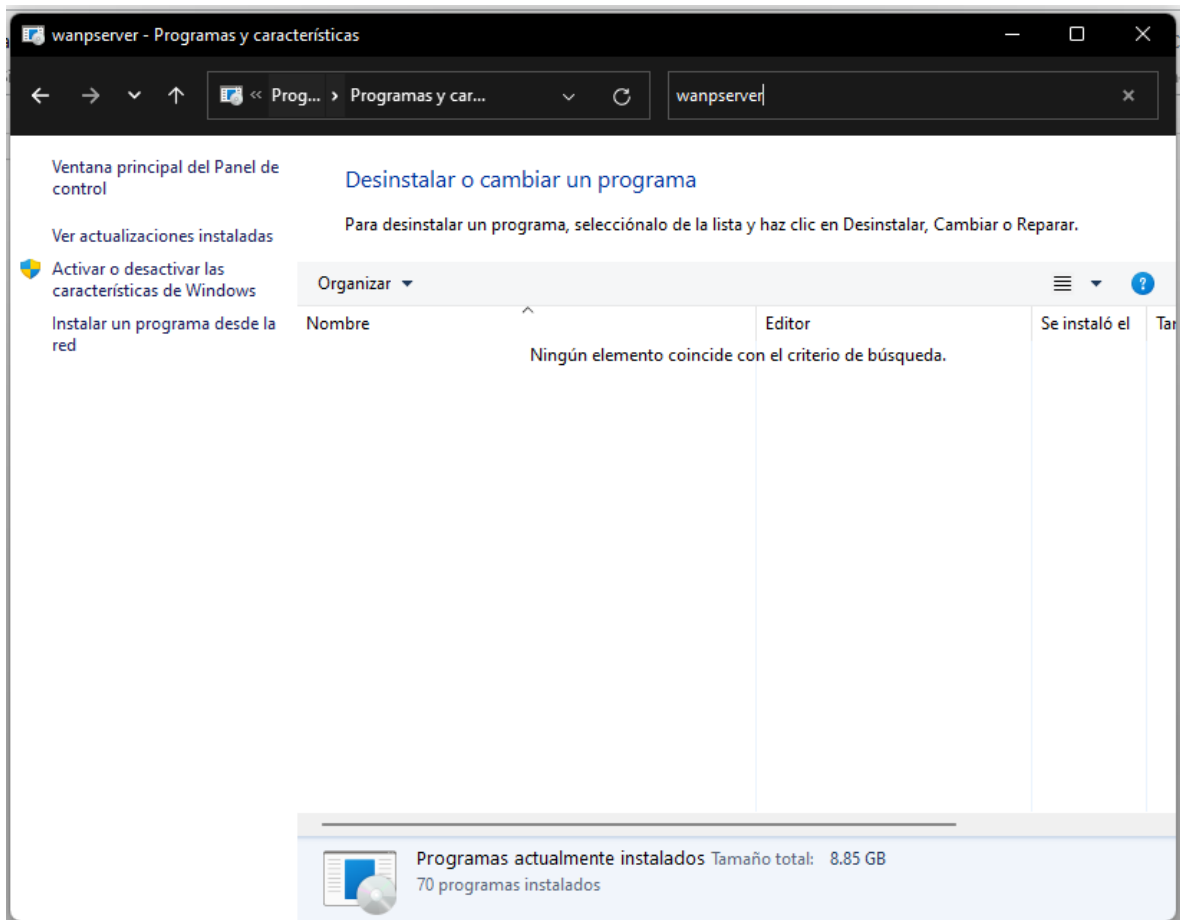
wanpserver - Programas y características

« Prog... › Programas y car...

wanpserver

Ventana principal del Panel de control

Ver actualizaciones instaladas

Activar o desactivar las características de Windows

Instalar un programa desde la red

Desinstalar o cambiar un programa

Para desinstalar un programa, selecciónalo de la lista y haz clic en Desinstalar, Cambiar o Reparar.

Organizar ▾

| Nombre | Editor | Se instaló el | Tar |
|---|---|---|---|

Ningún elemento coincide con el criterio de búsqueda.

Programas actualmente instalados Tamaño total: 8.85 GB
70 programas instalados